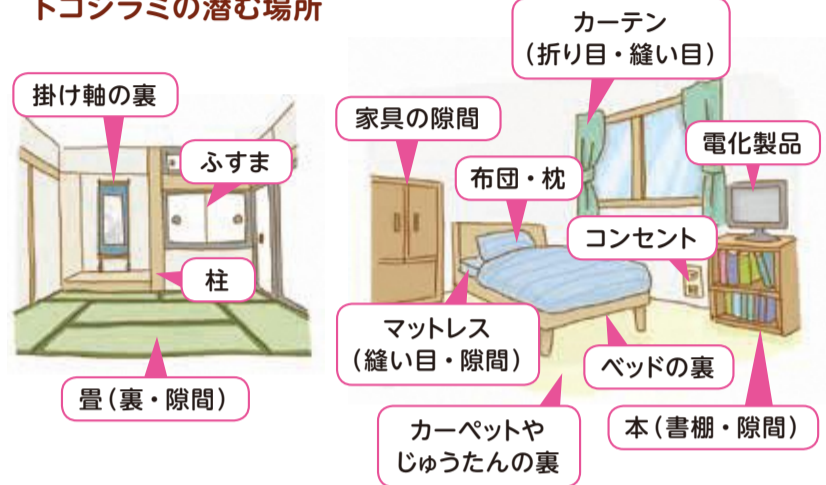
トコジラミの潜む場所

掛け軸の裏

ふすま

柱

畳（裏・隙間）

カーテン
（折り目・縫い目）

家具の隙間

布団・枕

電化製品

コンセント

マットレス
（縫い目・隙間）

ベッドの裏

カーペットや
じゅうたんの裏

本（書棚・隙間）